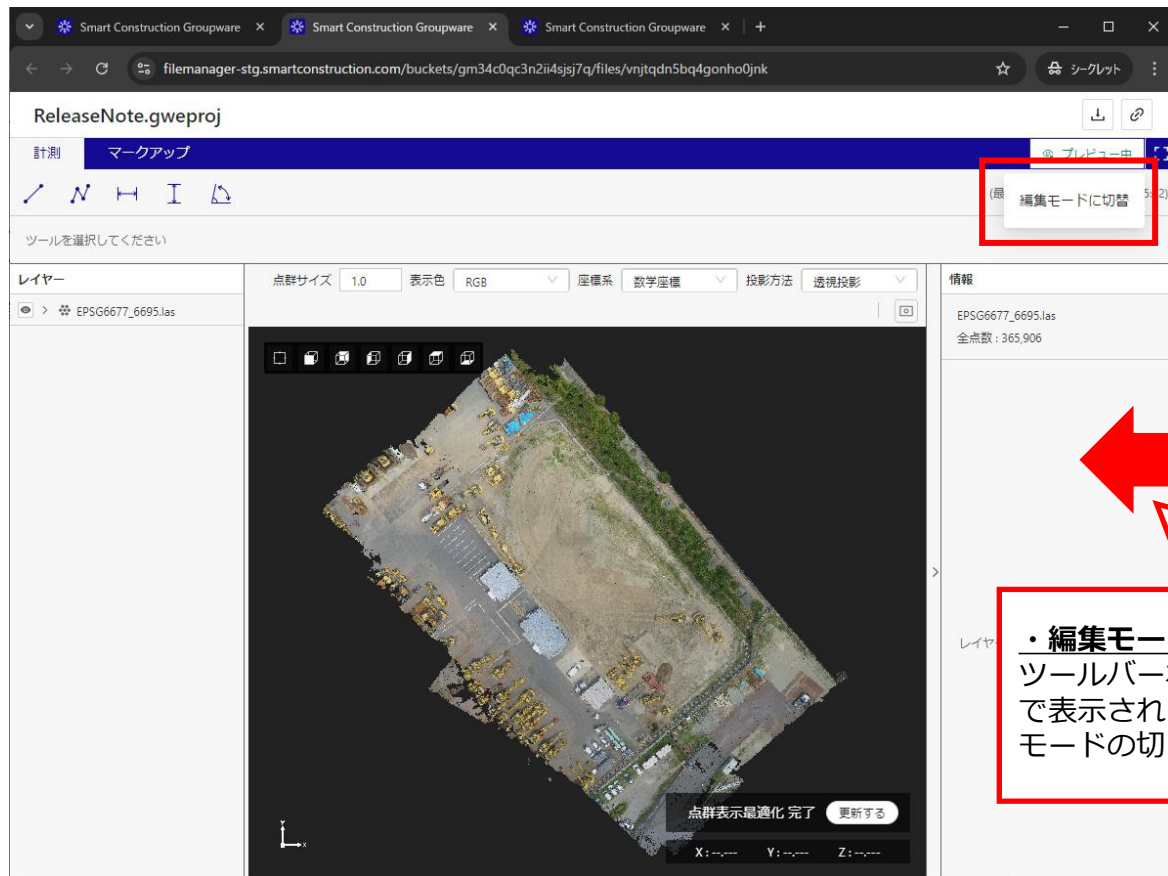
Smart Construction Groupware ×
Smart Construction Groupware ×
Smart Construction Groupware ×
filemanager-stg.smartconstruction.com/buckets/gm34c0qc3n2ii4sjsj7q/files/vnjtqdn5bq4gonho0jnk
シークレット

ReleaseNote.gweproj

計測
マークアップ
プレビュー中

編集モードに切替

(最 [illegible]

ツールを選択してください

レイヤー
EPSG6677_6695.las

点群サイズ 1.0 表示色 RGB 座標系 数学座標 投影方法 透視投影

情報
EPSG6677_6695.las
全点数 : 365,906

レイヤ

・編集モー
ツールバー
で表示され
モードの切

点群表示最適化 完了 更新する
X : --.--- Y : --.--- Z : --.---